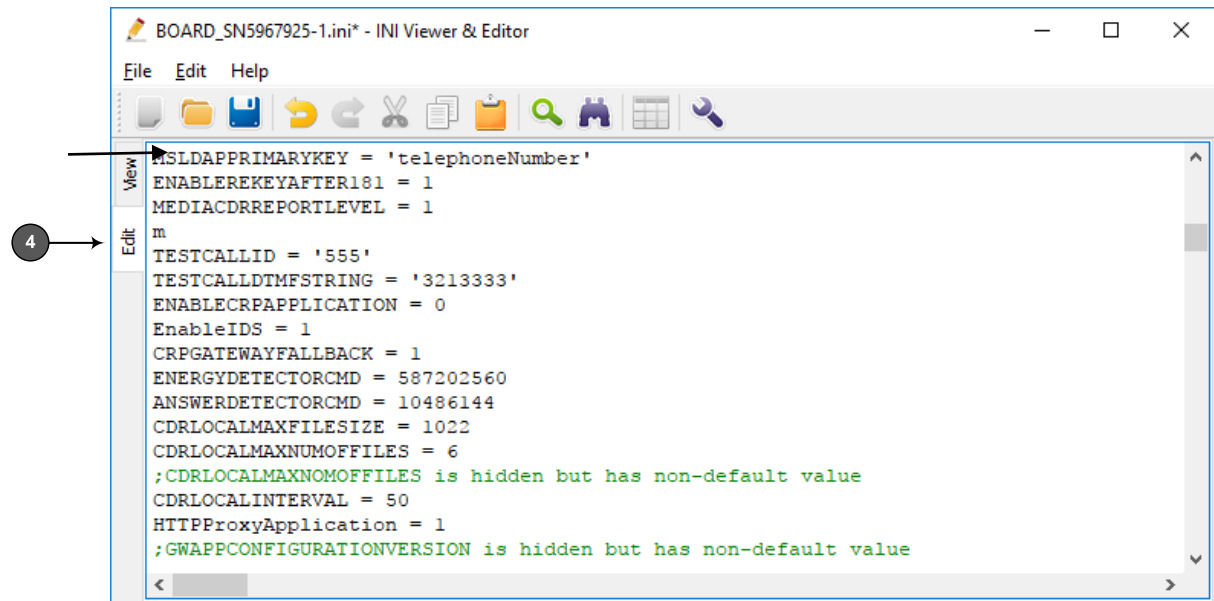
BOARD_SN5967925-1.ini* - INI Viewer & Editor

File Edit Help

View
4
Edit

MSLDAPPRIMARYKEY = 'telephoneNumber'
ENABLEREKEYAFTER181 = 1
MEDIACDRREPORTLEVEL = 1
m
TESTCALLID = '555'
TESTCALLDTMFSTRING = '3213333'
ENABLECRPAPPLICATION = 0
EnableIDS = 1
CRPGATEWAYFALLBACK = 1
ENERGYDETECTORCMD = 587202560
ANSWERDETECTORCMD = 10486144
CDRLOCALMAXFILESIZE = 1022
CDRLOCALMAXNUMOFFILES = 6
;CDRLOCALMAXNOMOFFILES is hidden but has non-default value
CDRLOCALINTERVAL = 50
HTTPProxyApplication = 1
;GWAPPCONFIGURATIONVERSION is hidden but has non-default value